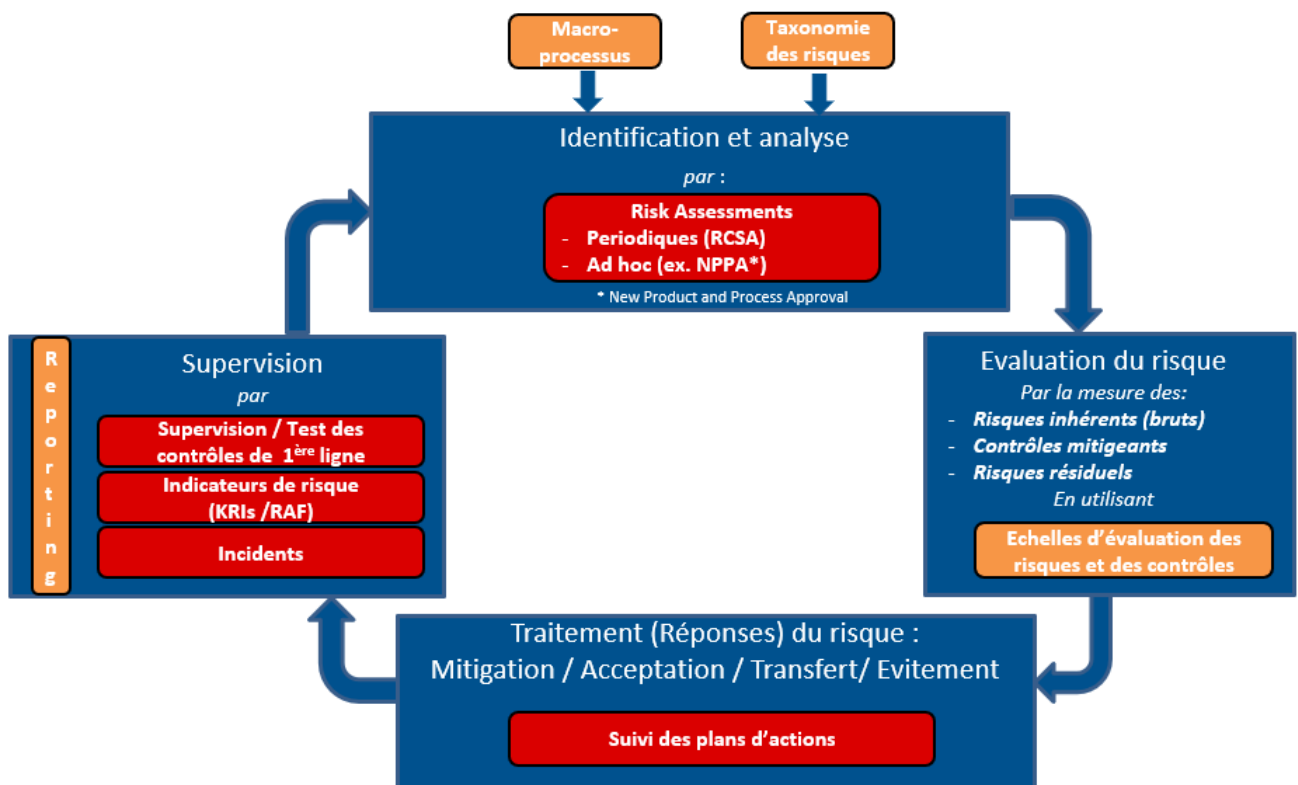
Macro-processus

Taxonomie des risques

Identification et analyse

par :

Risk Assessments
- Periodiques (RCSA)
- Ad hoc (ex. NPPA*)

* New Product and Process Approval

Evaluation du risque

Par la mesure des:
- Risques inhérents (bruts)
- Contrôles mitigeants
- Risques résiduels

En utilisant

Echelles d'évaluation des risques et des contrôles

Traitement (Réponses) du risque :
Mitigation / Acceptation / Transfert/ Evitement

Suivi des plans d'actions

Reporting

Supervision

par

Supervision / Test des contrôles de $1^{ère}$ ligne

Indicateurs de risque (KRIs /RAF)

Incidents